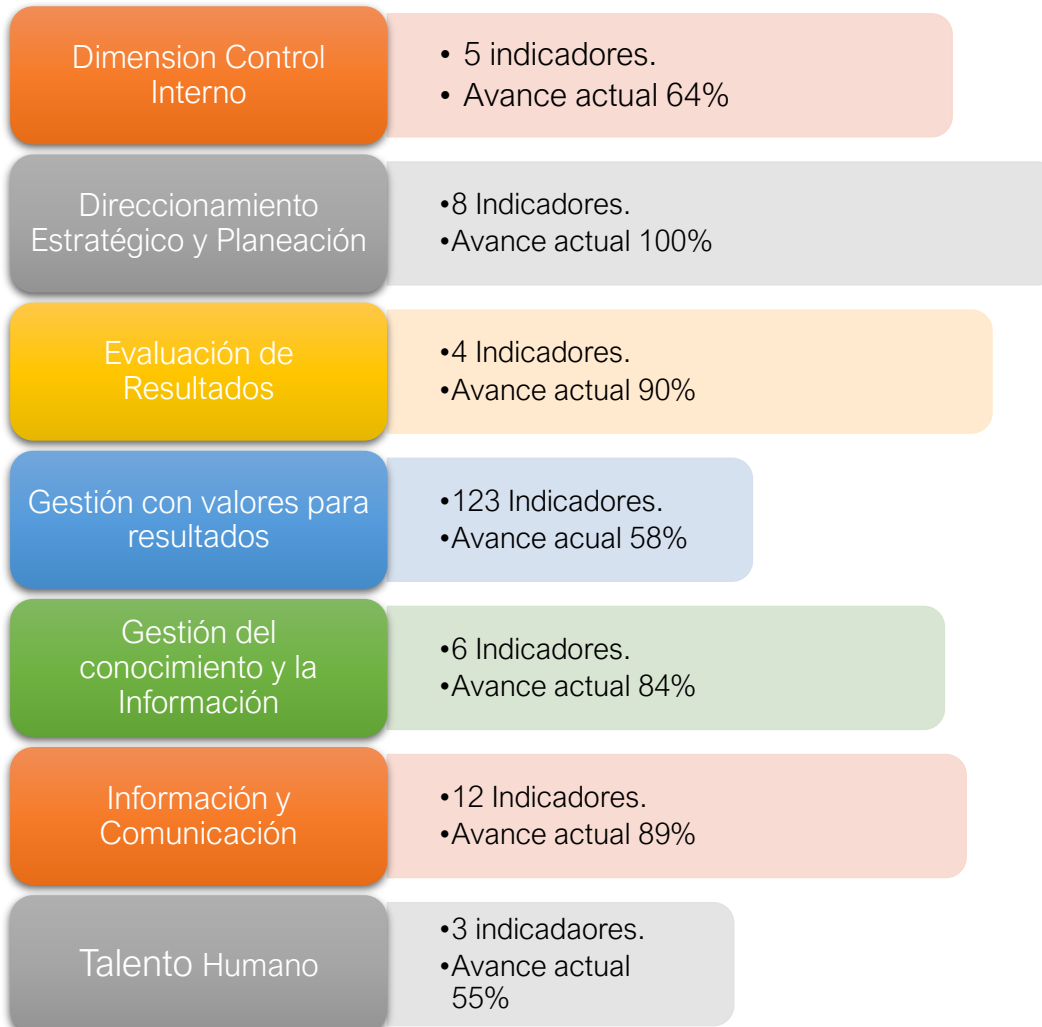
Dimension Control Interno

• 5 indicadores.
• Avance actual 64%

Direccionamiento Estratégico y Planeación

•8 Indicadores.
•Avance actual 100%

Evaluación de Resultados

•4 Indicadores.
•Avance actual 90%

Gestión con valores para resultados

•123 Indicadores.
•Avance acual 58%

Gestión del conocimiento y la Información

•6 Indicadores.
•Avance actual 84%

Información y Comunicación

•12 Indicadores.
•Avance actual 89%

Talento Humano

•3 indicadaores.
•Avance actual 55%